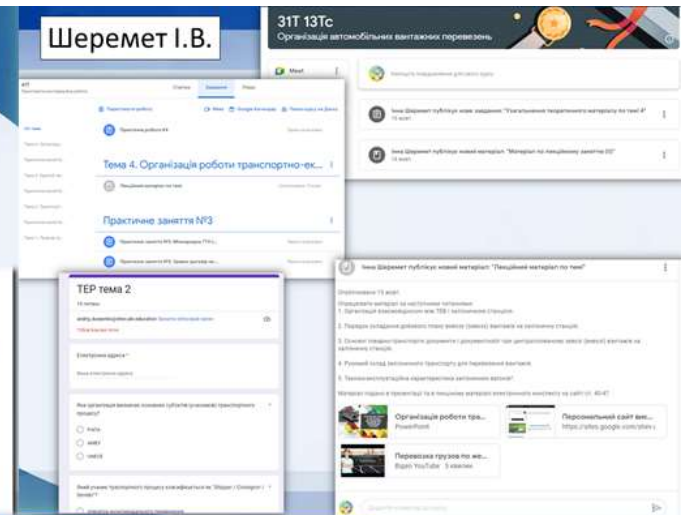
Шеремет І.В.

31Т 13Тс
Організація автомобільних вантажних перевезень

Meet

Напишіть повідомлення для всього курсу

Інна Шеремет публікує нове завдання: "Узагальнення теоретичного матеріалу по темі 4"

Інна Шеремет публікує новий матеріал: "Матеріал по лекційному заняттю ОЗ"

Потік
Завдання
Люди

Практична робота

Тема 4. Організація роботи транспортно-ек...

Лекційний матеріал по темі

Практичне заняття №3

ТЕР тема 2

Електронна адреса *

Інна Шеремет публікує новий матеріал: "Лекційний матеріал по темі"

1. Організація взаємодії
2. Порядок складання добового плану завозу (вивозу) вантажів на залізничні станції.
3. Основні товаророзпорядчі документи і документообіг при централізованому завозі (вивозі) вантажів на залізничні станції.
4. Рухомий склад залізничного транспорту для перевезення вантажів.
5. Техніко-експлуатаційна характеристика залізничних вагонів?

Організація роботи тра...
PowerPoint

Персональний сайт вик...
https://sites.google.com/view

Перевозка грузов по же...
Відео YouTube